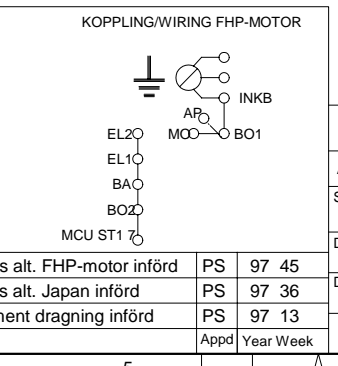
KOPPLING/WIRING FHP-MOTOR

INKB
AP
MO
BO1
EL2
EL1
BA
BO2
MCU ST1 7

| s alt. FHP-motor införd | PS | 97 45 |
|---|---|---|
| s alt. Japan införd | PS | 97 36 |
| ment dragning införd | PS | 97 13 |
| | Appd | Year Week |

S
D
D
5